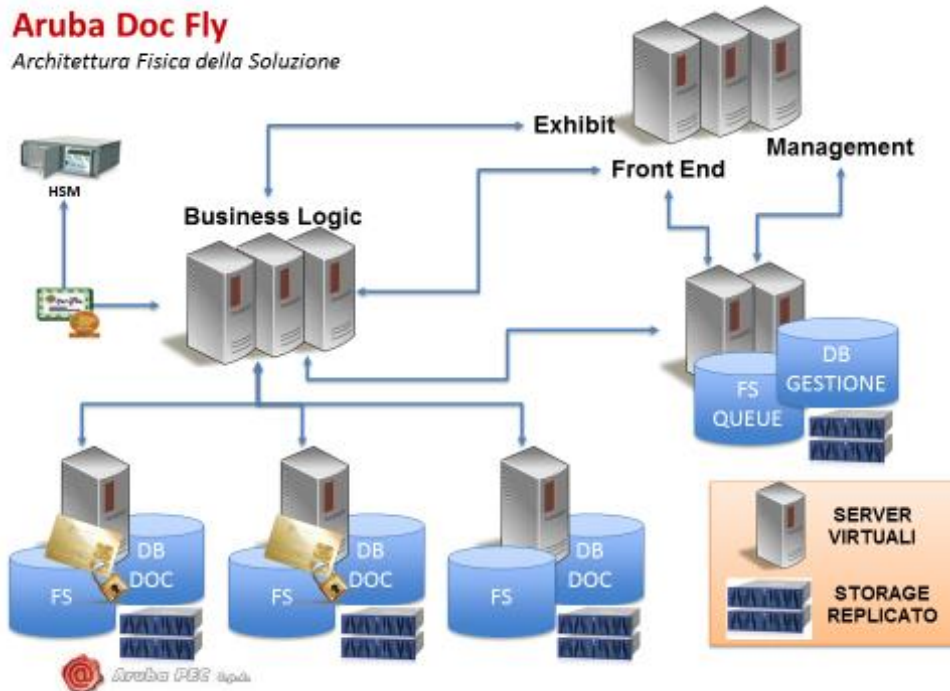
Aruba Doc Fly

Architettura Fisica della Soluzione

Exhibit

Management

Front End

HSM

Business Logic

DB GESTIONE

FS QUEUE

DB DOC

FS

DB DOC

FS

DB DOC

FS

SERVER VIRTUALI

STORAGE REPLICATO

Aruba PEC S.p.A.